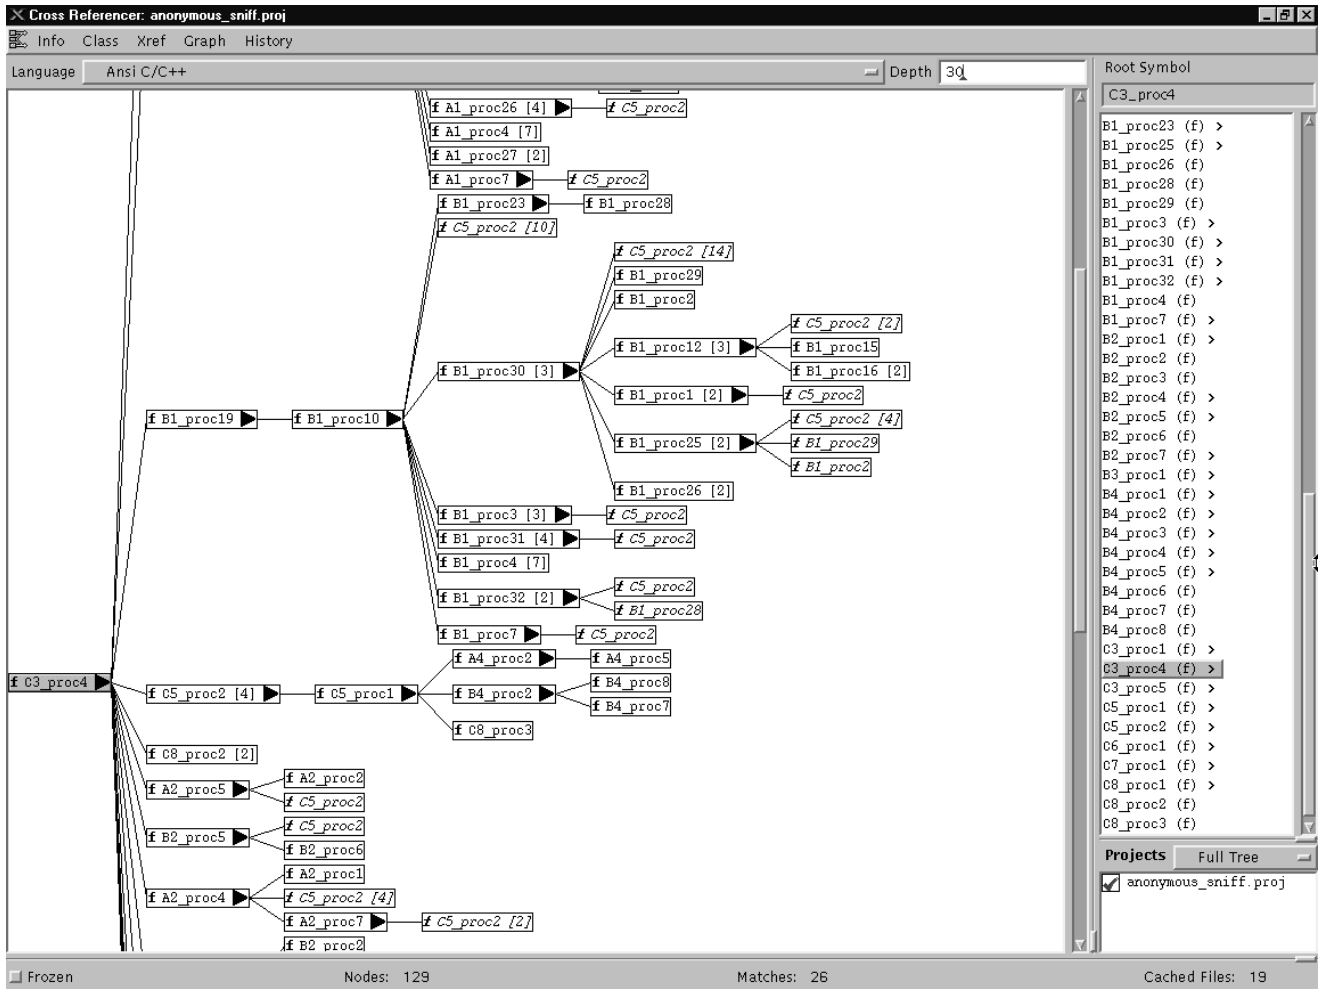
Cross Referencer: anonymous_sniff.proj

Info Class Xref Graph History

Language Ansi C/C++ Depth 30

Root Symbol
C3_proc4

f A1_proc26 [4]
f C5_proc2
f A1_proc4 [7]
f A1_proc27 [2]
f A1_proc7
f C5_proc2
f B1_proc23
f B1_proc28
f C5_proc2 [10]
f C5_proc2 [14]
f B1_proc29
f B1_proc2
f B1_proc12 [3]
f C5_proc2 [2]
f B1_proc15
f B1_proc16 [2]
f B1_proc30 [3]
f B1_proc1 [2]
f C5_proc2
f B1_proc19
f B1_proc10
f C5_proc2 [4]
f B1_proc25 [2]
f B1_proc29
f B1_proc2
f B1_proc26 [2]
f B1_proc3 [3]
f C5_proc2
f B1_proc31 [4]
f C5_proc2
f B1_proc4 [7]
f C5_proc2
f B1_proc32 [2]
f B1_proc28
f B1_proc7
f C5_proc2
f A4_proc2
f A4_proc5
f C3_proc4
f C5_proc2 [4]
f C5_proc1
f B4_proc2
f B4_proc8
f B4_proc7
f C8_proc3
f C8_proc2 [2]
f A2_proc2
f A2_proc5
f C5_proc2
f C5_proc2
f B2_proc5
f B2_proc6
f A2_proc1
f A2_proc4
f C5_proc2 [4]
f A2_proc7
f C5_proc2 [2]
f B2_proc2

B1_proc23 (f) >
B1_proc25 (f) >
B1_proc26 (f)
B1_proc28 (f)
B1_proc29 (f)
B1_proc3 (f) >
B1_proc30 (f) >
B1_proc31 (f) >
B1_proc32 (f) >
B1_proc4 (f)
B1_proc7 (f) >
B2_proc1 (f) >
B2_proc2 (f)
B2_proc3 (f)
B2_proc4 (f) >
B2_proc5 (f) >
B2_proc6 (f)
B2_proc7 (f) >
B3_proc1 (f) >
B4_proc1 (f) >
B4_proc2 (f) >
B4_proc3 (f) >
B4_proc4 (f) >
B4_proc5 (f) >
B4_proc6 (f)
B4_proc7 (f)
B4_proc8 (f)
C3_proc1 (f) >
C3_proc4 (f) >
C3_proc5 (f) >
C5_proc1 (f) >
C5_proc2 (f) >
C6_proc1 (f) >
C7_proc1 (f) >
C8_proc1 (f) >
C8_proc2 (f)
C8_proc3 (f)

Projects Full Tree
anonymous_sniff.proj

Frozen Nodes: 129 Matches: 26 Cached Files: 19